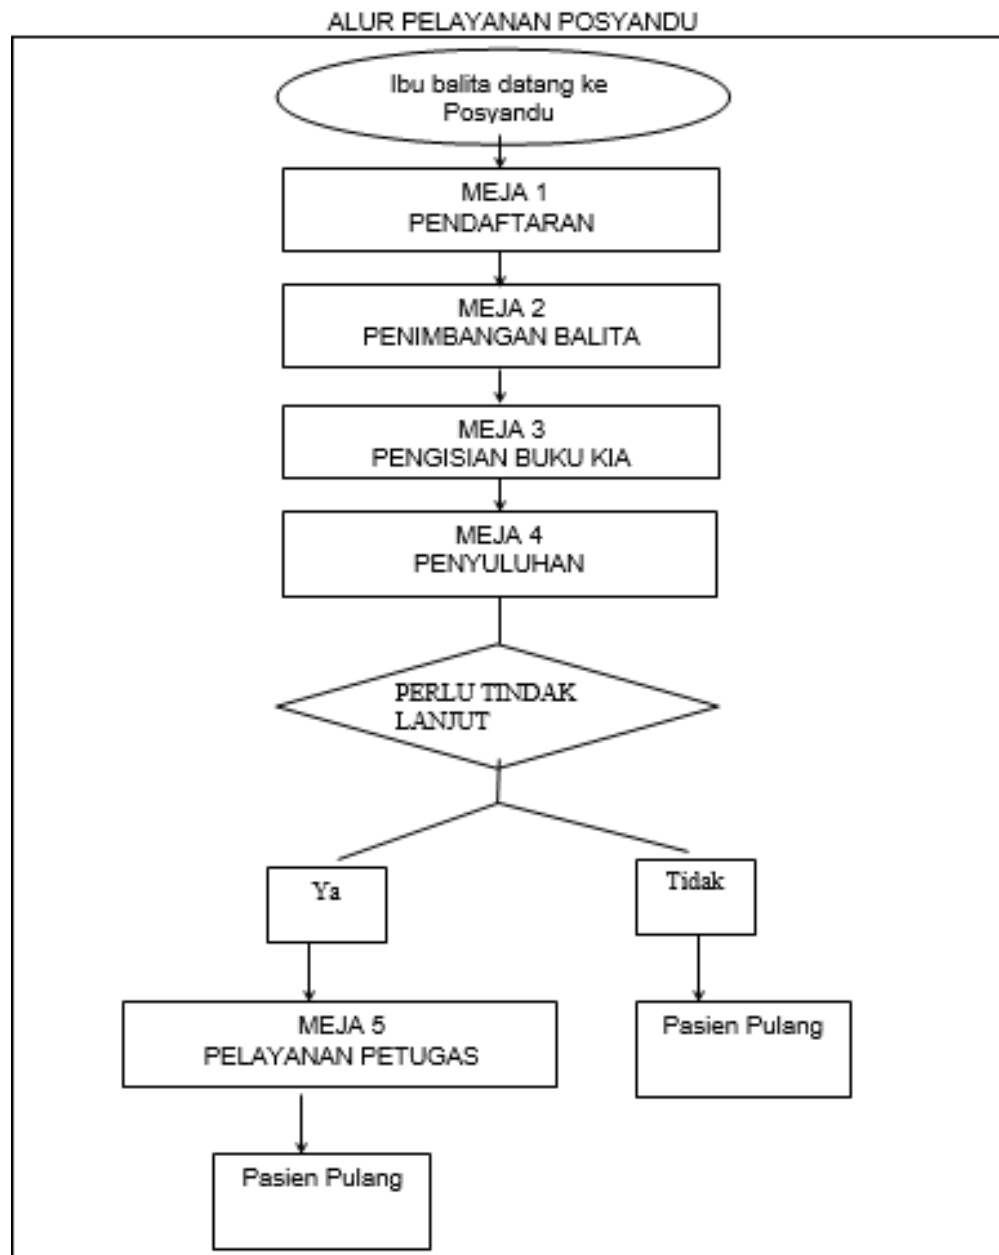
ALUR PELAYANAN POSYANDU

Ibu balita datang ke Posyandu

MEJA 1
PENDAFTARAN

MEJA 2
PENIMBANGAN BALITA

MEJA 3
PENGISIAN BUKU KIA

MEJA 4
PENYULUHAN

PERLU TINDAK LANJUT

Ya

Tidak

MEJA 5
PELAYANAN PETUGAS

Pasien Pulang

Pasien Pulang